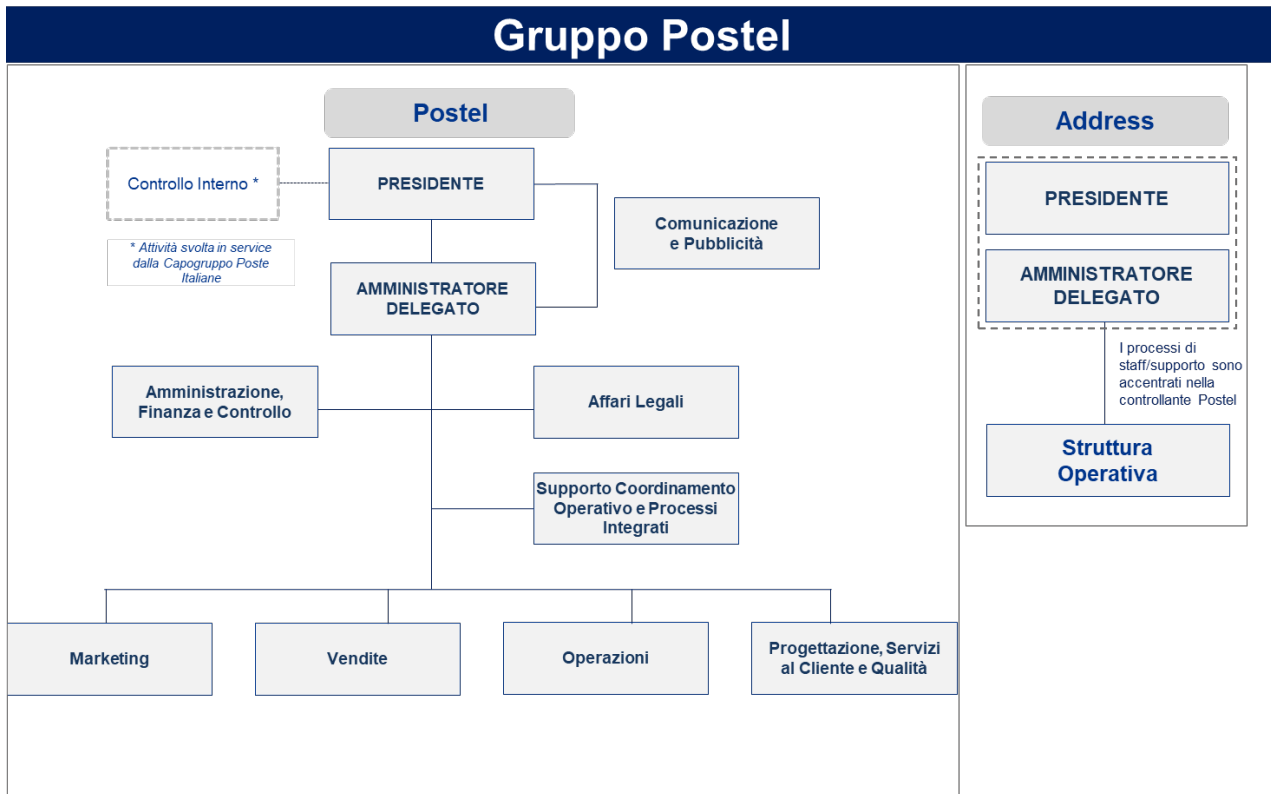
Gruppo Postel

Postel

Controllo Interno *

PRESIDENTE

* Attività svolta in service dalla Capogruppo Poste Italiane

Comunicazione e Pubblicità

AMMINISTRATORE DELEGATO

Amministrazione, Finanza e Controllo

Affari Legali

Supporto Coordinamento Operativo e Processi Integrati

Marketing

Vendite

Operazioni

Progettazione, Servizi al Cliente e Qualità

Address

PRESIDENTE

AMMINISTRATORE DELEGATO

I processi di staff/supporto sono accentrati nella controllante Postel

Struttura Operativa